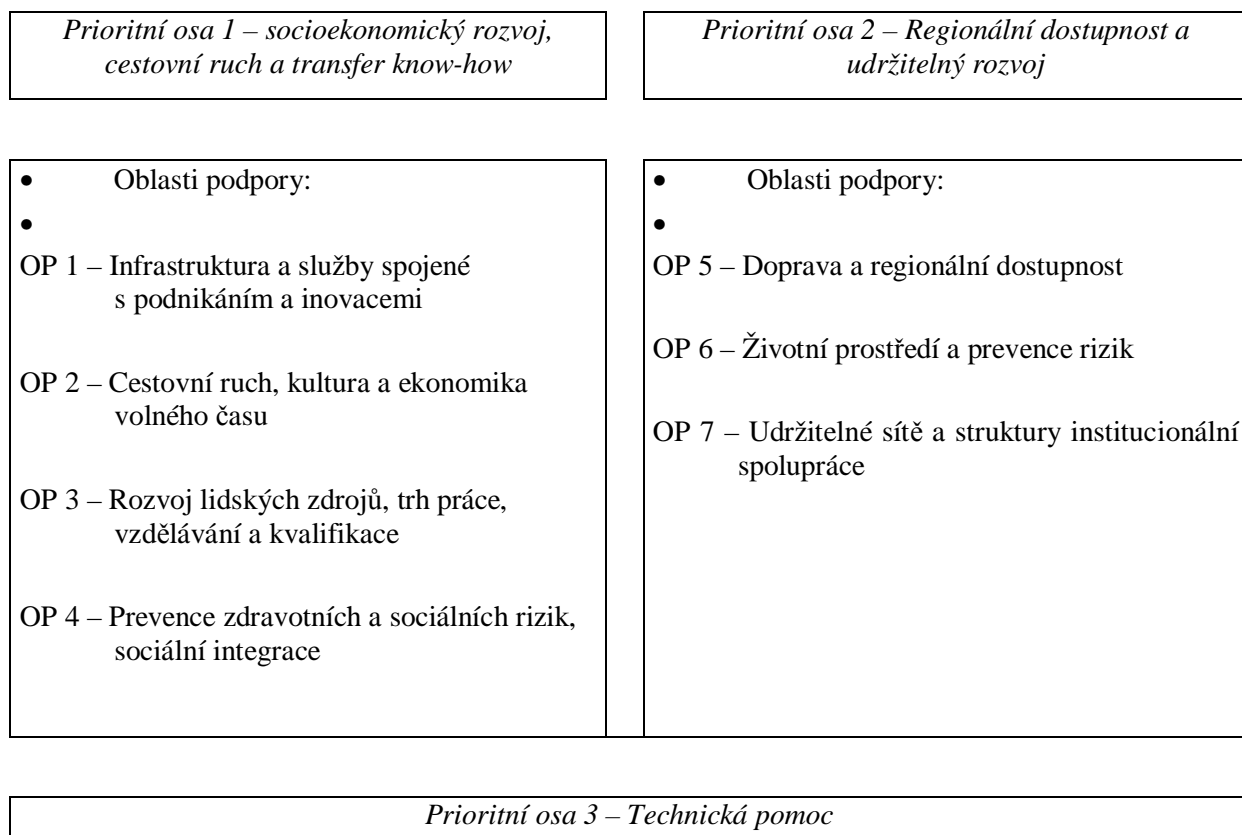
*Prioritní osa 1 – socioekonomický rozvoj, cestovní ruch a transfer know-how*

- Oblasti podpory:
-

OP 1 – Infrastruktura a služby spojené s podnikáním a inovacemi

OP 2 – Cestovní ruch, kultura a ekonomika volného času

OP 3 – Rozvoj lidských zdrojů, trh práce, vzdělávání a kvalifikace

OP 4 – Prevence zdravotních a sociálních rizik, sociální integrace

*Prioritní osa 2 – Regionální dostupnost a udržitelný rozvoj*

- Oblasti podpory:
-

OP 5 – Doprava a regionální dostupnost

OP 6 – Životní prostředí a prevence rizik

OP 7 – Udržitelné sítě a struktury institucionální spolupráce

*Prioritní osa 3 – Technická pomoc*